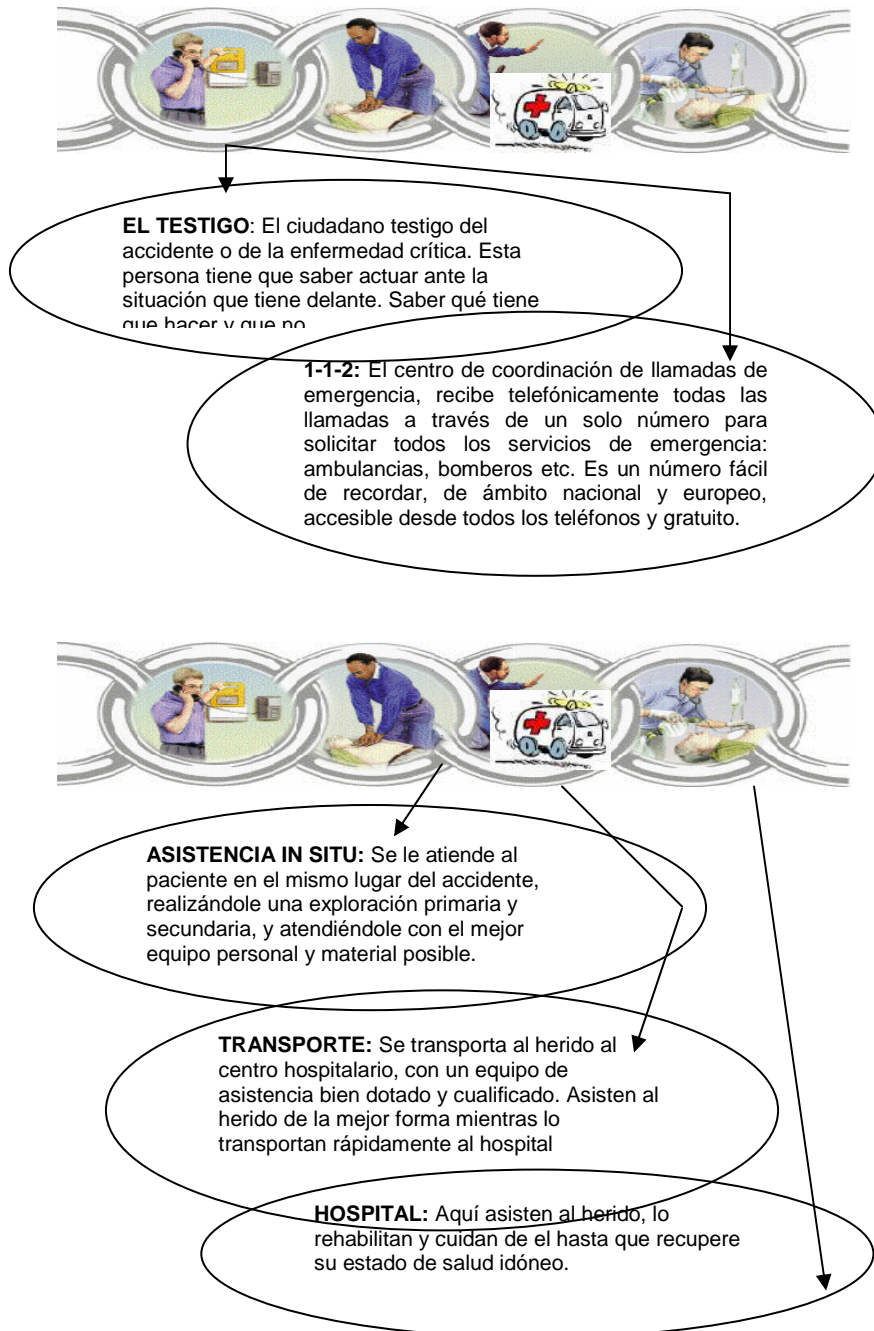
**EL TESTIGO**: El ciudadano testigo del accidente o de la enfermedad crítica. Esta persona tiene que saber actuar ante la situación que tiene delante. Saber qué tiene que hacer y que no.

**1-1-2:** El centro de coordinación de llamadas de emergencia, recibe telefónicamente todas las llamadas a través de un solo número para solicitar todos los servicios de emergencia: ambulancias, bomberos etc. Es un número fácil de recordar, de ámbito nacional y europeo, accesible desde todos los teléfonos y gratuito.

**ASISTENCIA IN SITU:** Se le atiende al paciente en el mismo lugar del accidente, realizándole una exploración primaria y secundaria, y atendiéndole con el mejor equipo personal y material posible.

**TRANSPORTE:** Se transporta al herido al centro hospitalario, con un equipo de asistencia bien dotado y cualificado. Asisten al herido de la mejor forma mientras lo transportan rápidamente al hospital

**HOSPITAL:** Aquí asisten al herido, lo rehabilitan y cuidan de el hasta que recupere su estado de salud idóneo.